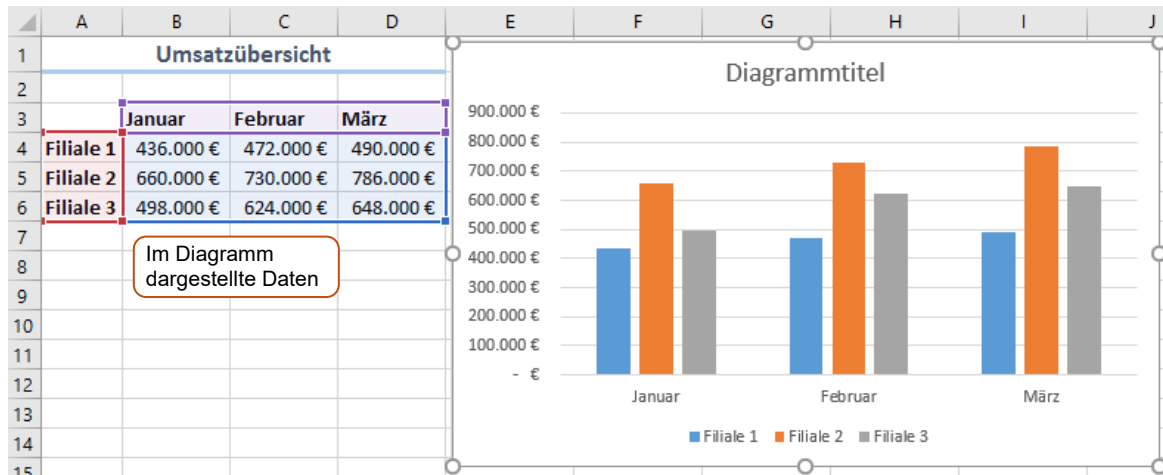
| | A | B | C | D | E | F | G | H | I | J |
|---|---|---|---|---|---|---|---|---|---|---|
| 1 | | Umsatzübersicht | | | | | | | | |
| 2 | | | | | | | | | | |
| 3 | | Januar | Februar | März | | | | | | |
| 4 | Filiale 1 | 436.000 € | 472.000 € | 490.000 € | | | | | | |
| 5 | Filiale 2 | 660.000 € | 730.000 € | 786.000 € | | | | | | |
| 6 | Filiale 3 | 498.000 € | 624.000 € | 648.000 € | | | | | | |
| 7 | | | | | | | | | | |
| 8 | | | | | | | | | | |
| 9 | | | | | | | | | | |
| 10 | | | | | | | | | | |
| 11 | | | | | | | | | | |
| 12 | | | | | | | | | | |
| 13 | | | | | | | | | | |
| 14 | | | | | | | | | | |
| 15 | | | | | | | | | | |

Im Diagramm dargestellte Daten

Diagrammtitel

900.000 €
800.000 €
700.000 €
600.000 €
500.000 €
400.000 €
300.000 €
200.000 €
100.000 €
- €

Januar
Februar
März

Filiale 1 Filiale 2 Filiale 3